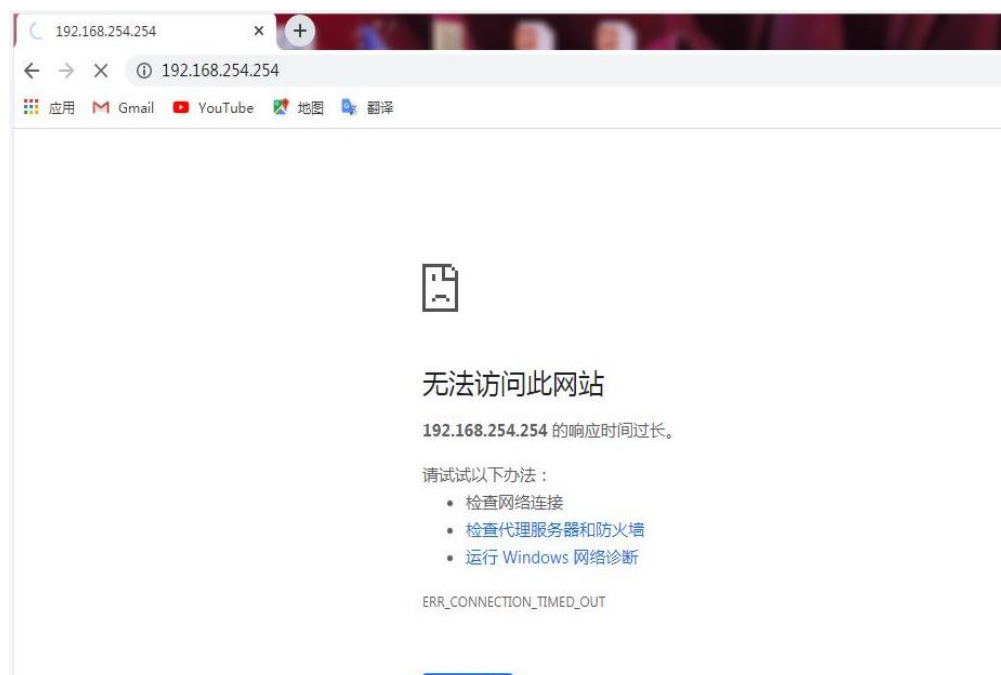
192.168.254.254 ×

192.168.254.254

应用 Gmail YouTube 地图 翻译

无法访问此网站

**192.168.254.254** 的响应时间过长。

请试试以下办法：
- 检查网络连接
- 检查代理服务器和防火墙
- 运行 Windows 网络诊断

ERR_CONNECTION_TIMED_OUT